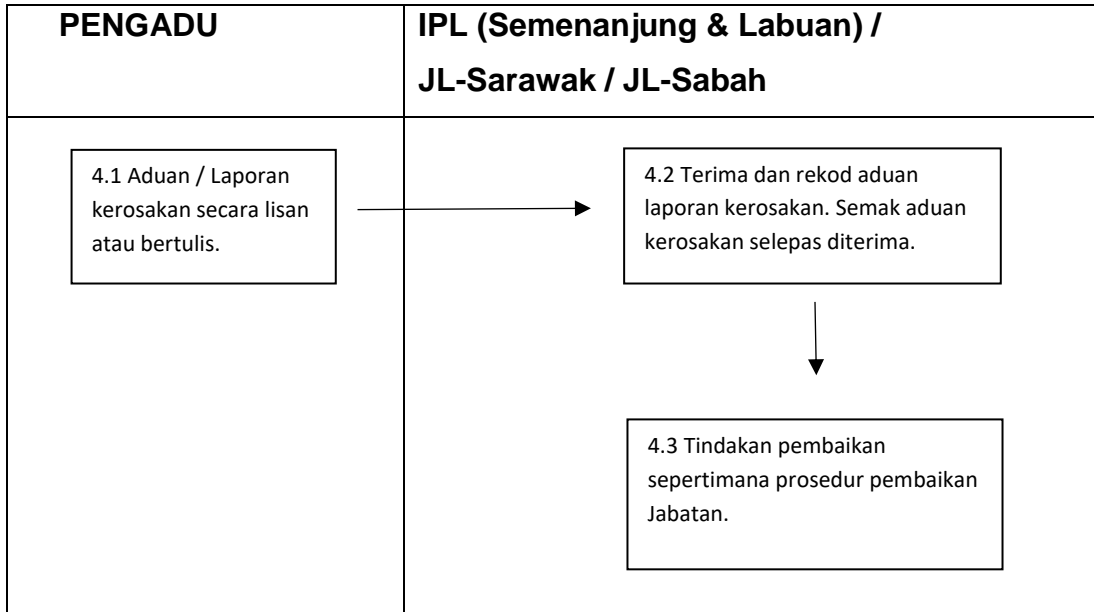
PENGADU

IPL (Semenanjung & Labuan) / JL-Sarawak / JL-Sabah

4.1 Aduan / Laporan kerosakan secara lisan atau bertulis.

4.2 Terima dan rekod aduan laporan kerosakan. Semak aduan kerosakan selepas diterima.

4.3 Tindakan pembaikan sepertimana prosedur pembaikan Jabatan.